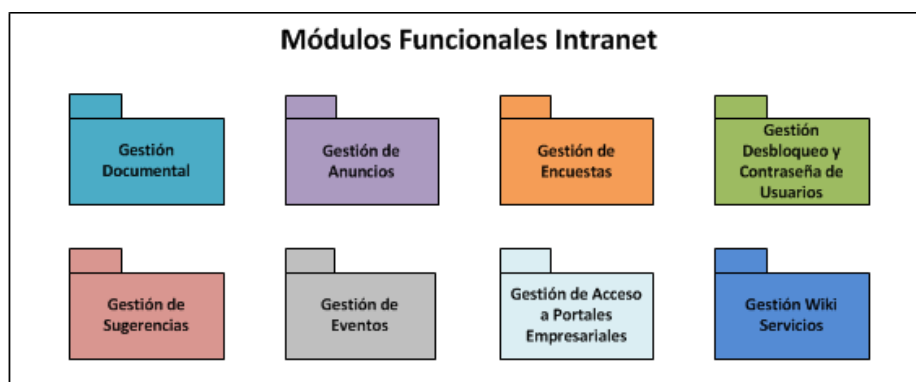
Módulos Funcionales Intranet

Gestión Documental

Gestión de Anuncios

Gestión de Encuestas

Gestión Desbloqueo y Contraseña de Usuarios

Gestión de Sugerencias

Gestión de Eventos

Gestión de Acceso a Portales Empresariales

Gestión Wiki Servicios